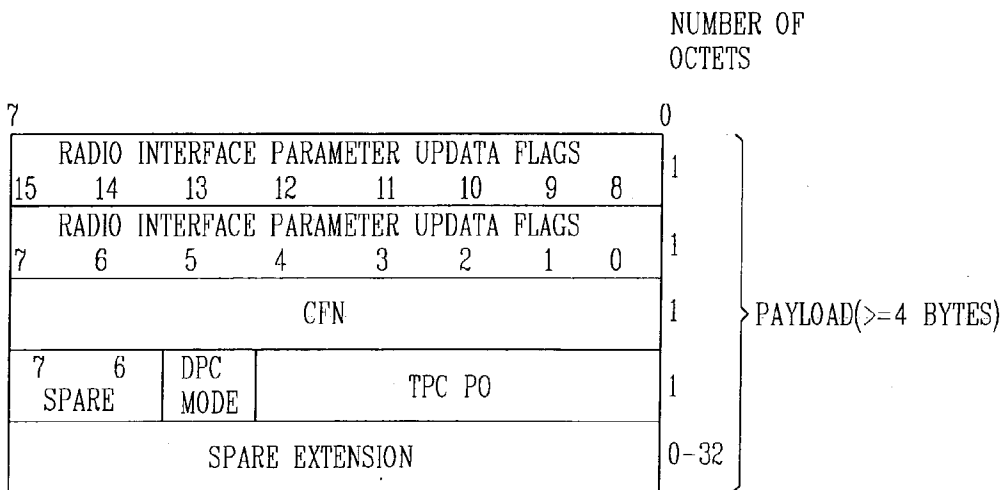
NUMBER OF OCTETS

7 0

RADIO INTERFACE PARAMETER UPDATA FLAGS
15 14 13 12 11 10 9 8
1

RADIO INTERFACE PARAMETER UPDATA FLAGS
7 6 5 4 3 2 1 0
1

CFN
1

7 6 SPARE | DPC MODE | TPC PO
1

SPARE EXTENSION
0-32

PAYLOAD(>=4 BYTES)